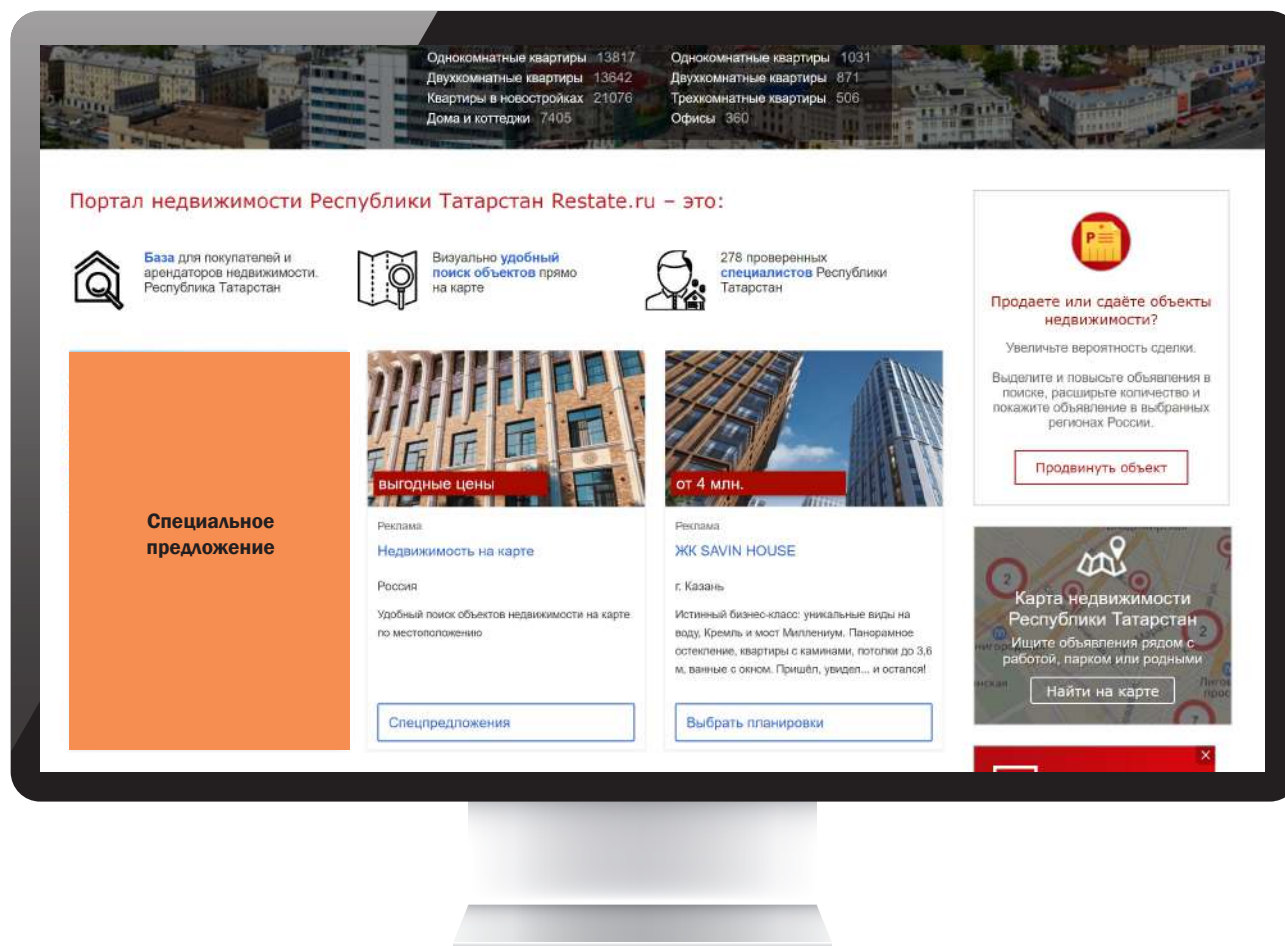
Однокомнатные квартиры 13817
Двухкомнатные квартиры 13642
Квартиры в новостройках 21076
Дома и коттеджи 7405

Однокомнатные квартиры 1031
Двухкомнатные квартиры 871
Трехкомнатные квартиры 506
Офисы 360

Портал недвижимости Республики Татарстан Restate.ru – это:

База для покупателей и арендаторов недвижимости. Республика Татарстан

Визуально удобный поиск объектов прямо на карте

278 проверенных специалистов Республики Татарстан

Продаете или сдаёте объекты недвижимости?

Увеличьте вероятность сделки.

Выделите и повысьте объявления в поиске, расширьте количество и покажите объявление в выбранных регионах России.

Продвинуть объект

Специальное предложение

выгодные цены

Реклама

Недвижимость на карте

Россия

Удобный поиск объектов недвижимости на карте по местоположению

Спецпредложения

от 4 млн.

Реклама

ЖК SAVIN HOUSE

г. Казань

Истинный бизнес-класс: уникальные виды на воду, Кремль и мост Миллениум. Панорамное остекление, квартиры с каминами, потолки до 3,6 м, ванные с окном. Пришёл, увидел... и остался!

Выбрать планировки

Карта недвижимости Республики Татарстан

Ищите объявления рядом с работой, парком или родными

Найти на карте